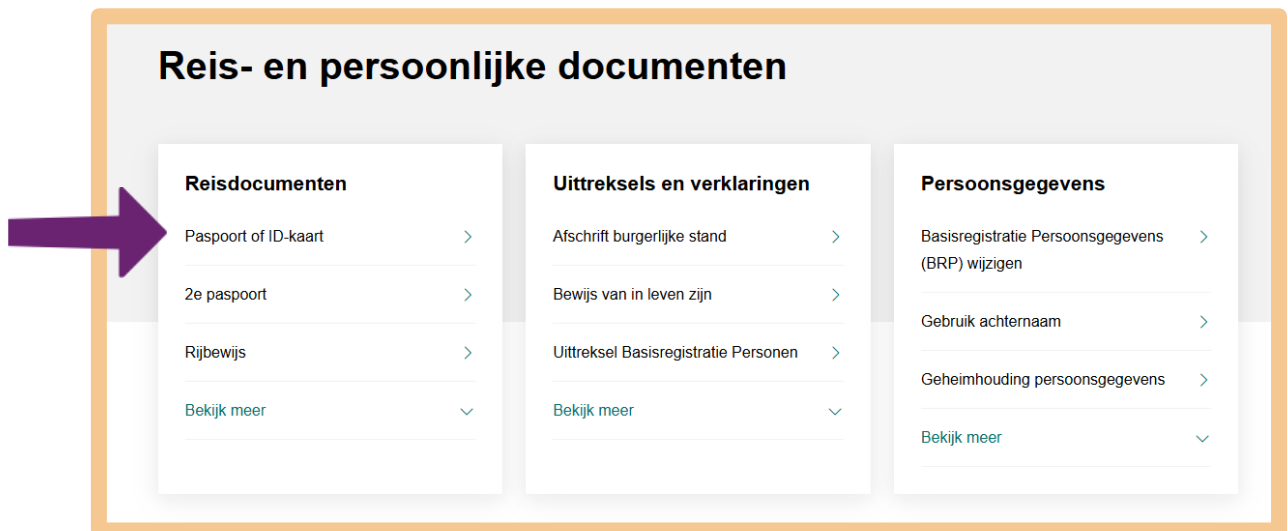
Reis- en persoonlijke documenten

Reisdocumenten

Paspoort of ID-kaart

2e paspoort

Rijbewijs

Bekijk meer

Uittreksels en verklaringen

Afschrift burgerlijke stand

Bewijs van in leven zijn

Uittreksel Basisregistratie Personen

Bekijk meer

Persoonsgegevens

Basisregistratie Persoonsgegevens (BRP) wijzigen

Gebruik achternaam

Geheimhouding persoonsgegevens

Bekijk meer